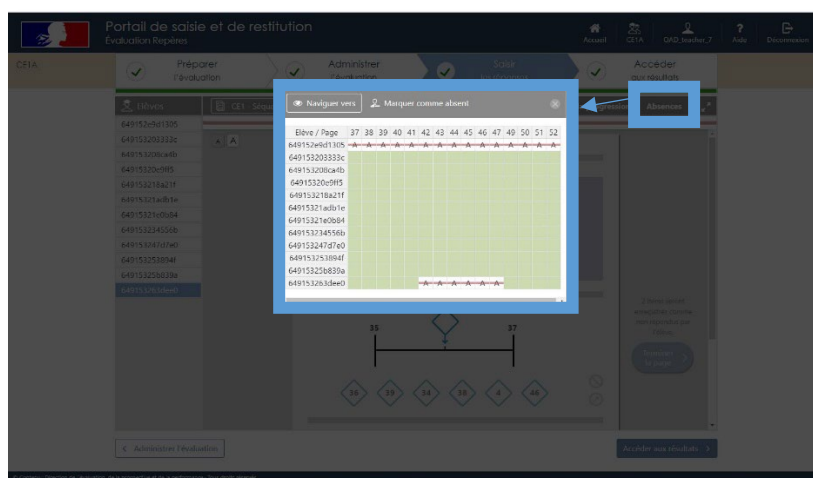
Portail de saisie et de restitution
Évaluation Repères

Accueil CE1A DAD_teacher_7 Aide Déconnexion

CE1A

Préparer l'évaluation
Administrer l'évaluation
Saisir
Accéder aux résultats

Élèves
CE1 - Sequ
Absences

649152e9d1305
649153203333c
649153208ca4b
6491532 0e9f5
649153218a21f
649153321adb1e
6491532 1e0b84
649153234556b
649153247d7e0
649153253894f
649153 25b839a
649153263dee0

Naviguer vers
Marquer comme absent

| Élève / Page | 37 | 38 | 39 | 40 | 41 | 42 | 43 | 44 | 45 | 46 | 47 | 49 | 50 | 51 | 52 |
|---|---|---|---|---|---|---|---|---|---|---|---|---|---|---|---|
| 649152e9d1305 | A | A | A | A | A | A | A | A | A | A | A | A | A | A | A |
| 649153203333c | | | | | | | | | | | | | | | |
| 649153208ca4b | | | | | | | | | | | | | | | |
| 64915320e9f5 | | | | | | | | | | | | | | | |
| 649153218a21f | | | | | | | | | | | | | | | |
| 64915321adb1e | | | | | | | | | | | | | | | |
| 64915321e0b84 | | | | | | | | | | | | | | | |
| 649153234556b | | | | | | | | | | | | | | | |
| 649153247d7e0 | | | | | | | | | | | | | | | |
| 649153253894f | | | | | | | | | | | | | | | |
| 649153258839a | | | | | | | | | | | | | | | |
| 649153263dee0 | | | | | | A | A | A | A | A | A | | | | |

35
37
36 39 34 36 4 44

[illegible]

Administrer l'évaluation
Accéder aux résultats